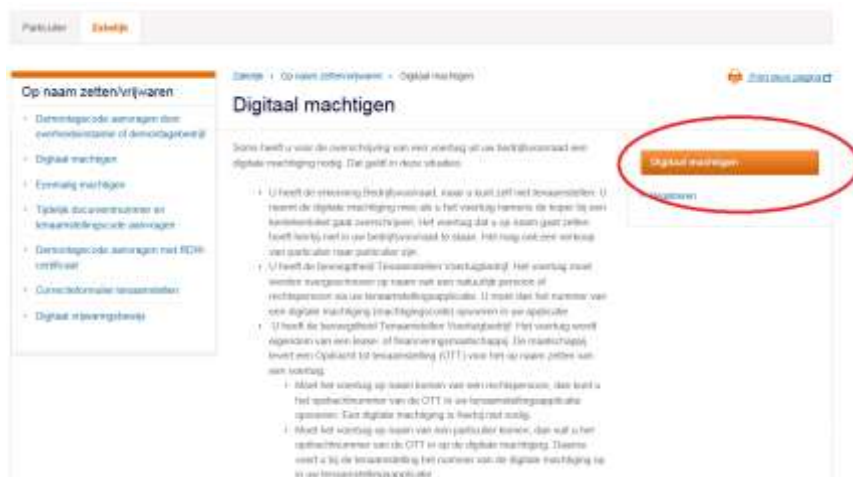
Particulier Zakelijk

Op naam zetten/vrijwaren

- Demontagecode aanvragen door overheidsinstantie of demontagebedrijf
- Digitaal machtigen
- Eenmalig machtigen
- Tijdelijk documentnummer en tenaamstellingscode aanvragen
- Demontagecode aanvragen met RDW-certificaat
- Correctieformulier tenaamstellen
- Digitaal vrijwaringsbewijs

Zakelijk › Op naam zetten/vrijwaren › Digitaal machtigen

Print deze pagina

Digitaal machtigen

Soms heeft u voor de overschrijving van een voertuig uit uw bedrijfsvoorraad een digitale machtiging nodig. Dat geldt in deze situaties:

- U heeft de erkenning Bedrijfsvoorraad, maar u bent zelf niet tenaamsteller. U neemt de digitale machtiging mee als u het voertuig hiervoor de koper bij een tenkenbedrijf gaat overschrijven. Het voertuig dat u op naam gaat zetten heeft hierbij niet in uw bedrijfsvoorraad te staan. Het mag ook een verkoop van particulier naar particulier zijn.
- U heeft de bevoegdheid Tenaamstellen Voertuigbedrijf. Het voertuig moet worden overgeschreven op naam van een natuurlijk persoon of rechtspersoon via uw tenaamstellingapplicatie. U moet dan het nummer van een digitale machtiging (machtigingscode) opnemen in uw applicatie.
- U heeft de bevoegdheid Tenaamstellen Voertuigbedrijf. Het voertuig wordt eigendom van een lease- of financieringsmaatschappij. De maatschappij levert een Opdracht tot tenaamstelling (OTT) voor het op naam zetten van een voertuig.
  - Moet het voertuig op naam komen van een rechtspersoon, dan kunt u het opdrachtnummer van de OTT in uw tenaamstellingsapplicatie opnemen. Een digitale machtiging is hierbij niet nodig.
  - Moet het voertuig op naam van een particulier komen, dan vult u het opdrachtnummer van de OTT in op de digitale machtiging. Daarna voert u bij de tenaamstelling het nummer van de digitale machtiging op in uw tenaamstellingsapplicatie.

Digitaal machtigen

Registreren